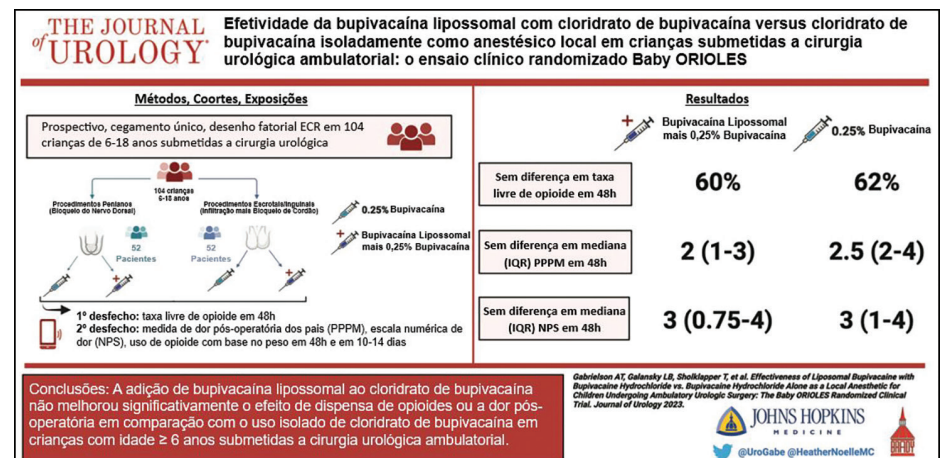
THE JOURNAL of UROLOGY®

Efetividade da bupivacaína lipossomal com cloridrato de bupivacaína versus cloridrato de bupivacaína isoladamente como anestésico local em crianças submetidas a cirurgia urológica ambulatorial: o ensaio clínico randomizado Baby ORIOLES

Métodos, Coortes, Exposições

Prospectivo, cegamento único, desenho fatorial ECR em 104 crianças de 6-18 anos submetidas a cirurgia urológica

104 crianças 6-18 anos

Procedimentos Penianos (Bloqueio do Nervo Dorsal)

Procedimentos Escrotais/Inguinais (Infiltração mais Bloqueio de Cordão)

52 Pacientes

52 Pacientes

0.25% Bupivacaína

Bupivacaína Lipossomal mais 0,25% Bupivacaína

1º desfecho: taxa livre de opioide em 48h
2º desfecho: medida de dor pós-operatória dos pais (PPPM), escala numérica de dor (NPS), uso de opioide com base no peso em 48h e em 10-14 dias

Resultados

Bupivacaína Lipossomal mais 0,25% Bupivacaína

0.25% Bupivacaína

| | | |
|---|---|---|
| Sem diferença em taxa livre de opioide em 48h | 60% | 62% |
| Sem diferença em mediana (IQR) PPPM em 48h | 2 (1-3) | 2.5 (2-4) |
| Sem diferença em mediana (IQR) NPS em 48h | 3 (0.75-4) | 3 (1-4) |

Conclusões: A adição de bupivacaína lipossomal ao cloridrato de bupivacaína não melhorou significativamente o efeito de dispensa de opioides ou a dor pós-operatória em comparação com o uso isolado de cloridrato de bupivacaína em crianças com idade ≥ 6 anos submetidas a cirurgia urológica ambulatorial.

Gabrielson AT, Galansky LB, Sholklapper T, et al. Effectiveness of Liposomal Bupivacaine with Bupivacaine Hydrochloride vs. Bupivacaine Hydrochloride Alone as a Local Anesthetic for Children Undergoing Ambulatory Urologic Surgery: The Baby ORIOLES Randomized Clinical Trial. Journal of Urology 2023.

JOHNS HOPKINS MEDICINE

@UroGabe @HeatherNoelleMC